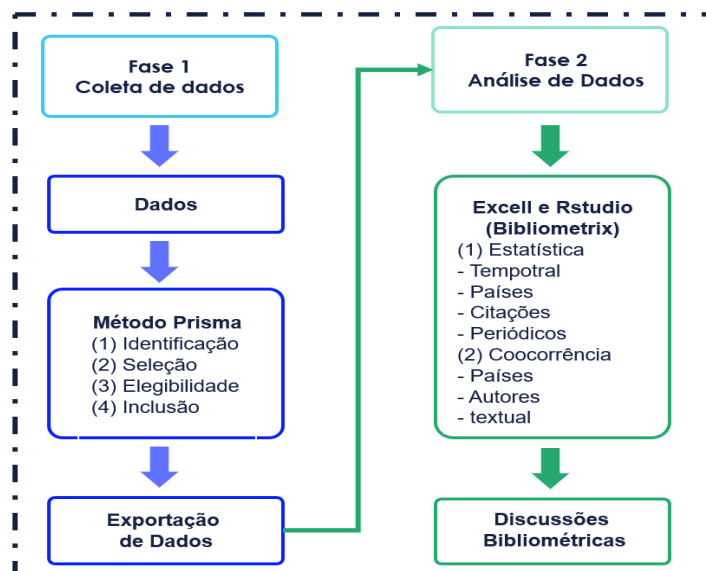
Fase 1
Coleta de dados

Dados

Método Prisma
(1) Identificação
(2) Seleção
(3) Elegibilidade
(4) Inclusão

Exportação
de Dados

Fase 2
Análise de Dados

Excell e Rstudio
(Bibliometrix)
(1) Estatística
- Tempotral
- Países
- Citações
- Periódicos
(2) Coocorrência
- Países
- Autores
- textual

Discussões
Bibliométricas